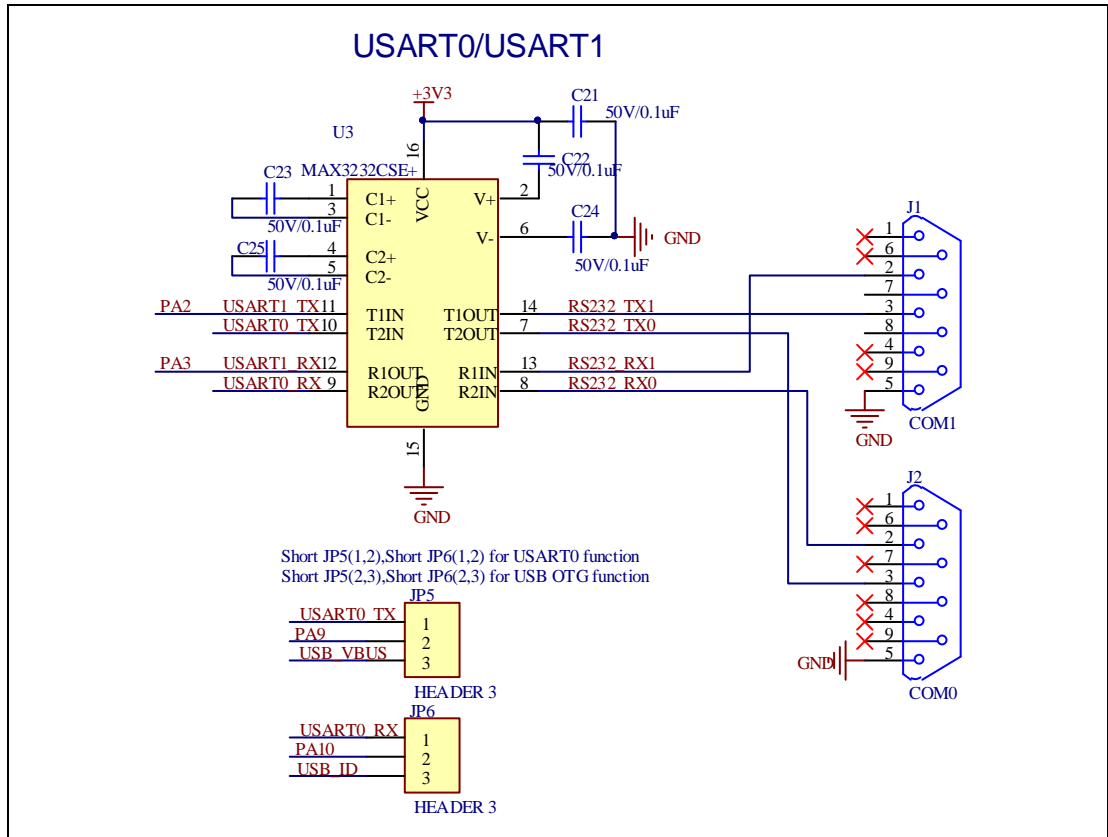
USART0/USART1

+3V3
C21
50V/0.1uF
U3
16
C22
50V/0.1uF
MAX3232CSE+
C23
1 C1+
3 C1-
VCC
2 V+
50V/0.1uF
C24
6 V-
GND
C25
4 C2+
5 C2-
50V/0.1uF
50V/0.1uF
J1
PA2 USART1_TX 11 T1IN
USART0_TX 10 T2IN
T1OUT 14 RS232_TX1
T2OUT 7 RS232_TX0
PA3 USART1_RX 12 R1OUT
USART0_RX 9 R2OUT
GND
R1IN 13 RS232_RX1
R2IN 8 RS232_RX0
1
6
2
7
3
8
4
9
5
GND
COM1
15
GND
J2
1
6
2
7
3
8
4
9
5
GND
COM0
Short JP5(1,2),Short JP6(1,2) for USART0 function
Short JP5(2,3),Short JP6(2,3) for USB OTG function
JP5
USART0_TX 1
PA9 2
USB_VBUS 3
HEADER 3
JP6
USART0_RX 1
PA10 2
USB_ID 3
HEADER 3